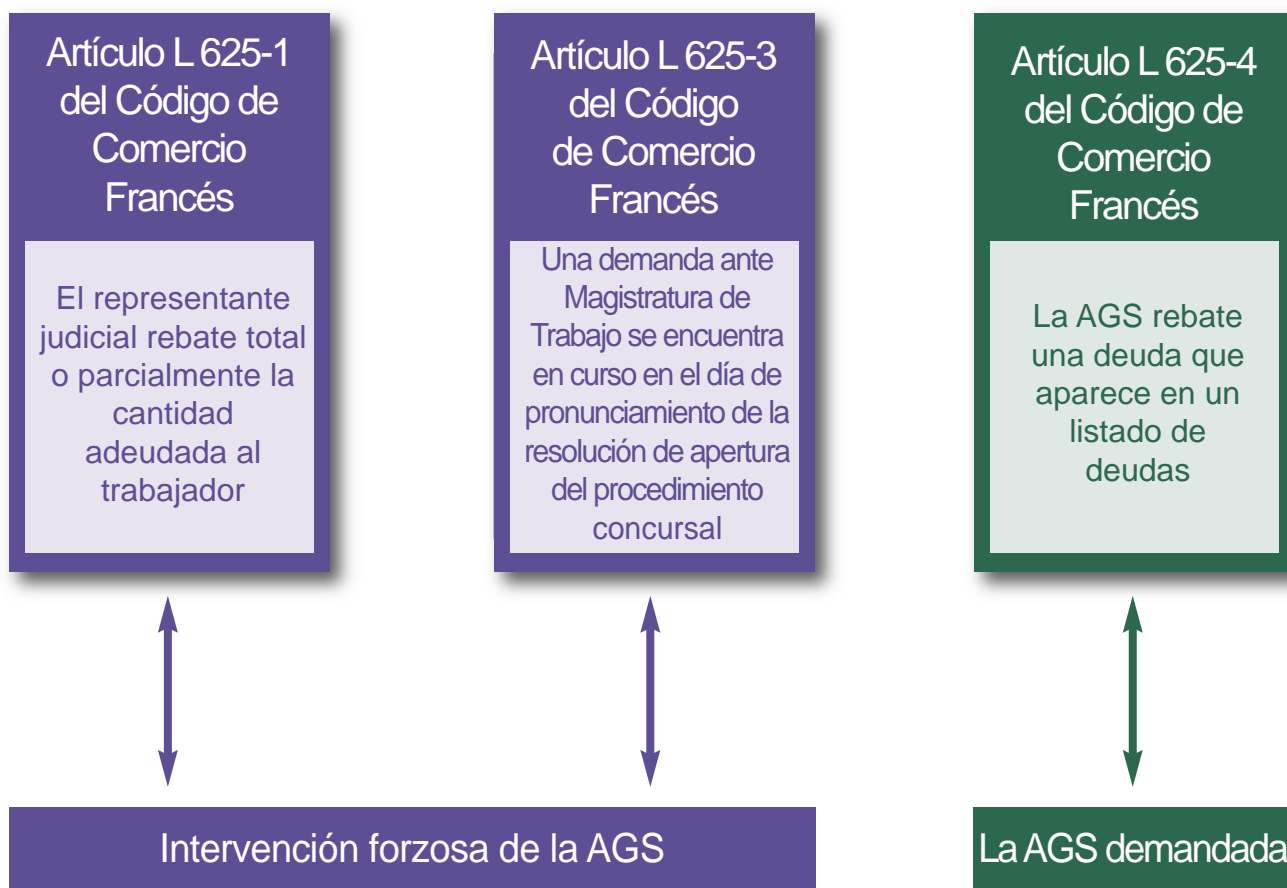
Artículo L 625-1 del Código de Comercio Francés

El representante judicial rebate total o parcialmente la cantidad adeudada al trabajador

Artículo L 625-3 del Código de Comercio Francés

Una demanda ante Magistratura de Trabajo se encuentra en curso en el día de pronunciamiento de la resolución de apertura del procedimiento concursal

Artículo L 625-4 del Código de Comercio Francés

La AGS rebate una deuda que aparece en un listado de deudas

Intervención forzosa de la AGS

La AGS demandada